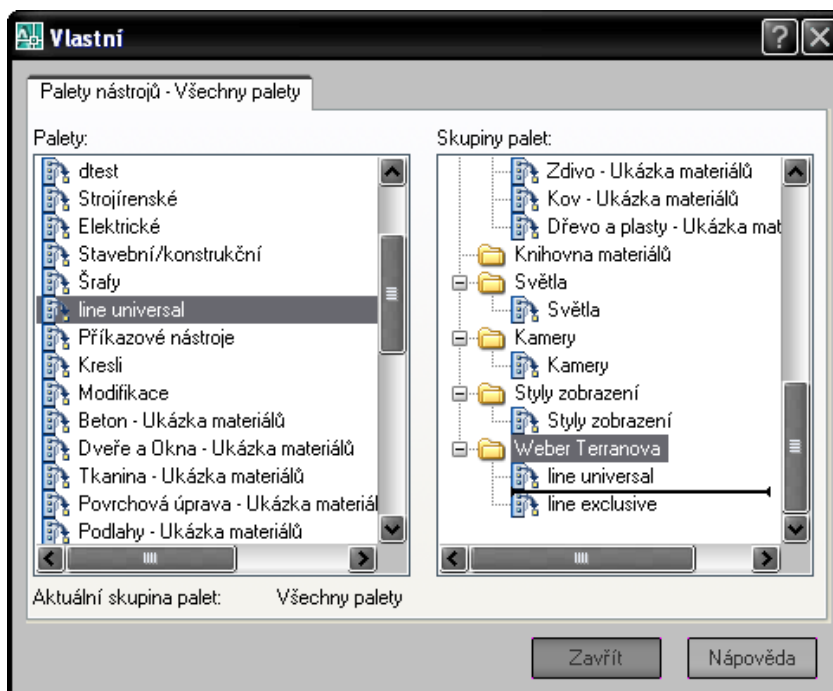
Vlastní

Palety nástrojů - Všechny palety

Palety:

dtest
Strojírenské
Elektrické
Stavební/konstrukční
Šrafy
line universal
Příkazové nástroje
Kresli
Modifikace
Beton - Ukázka materiálů
Dveře a Okna - Ukázka materiálů
Tkanina - Ukázka materiálů
Povrchová úprava - Ukázka materiál
Podlahy - Ukázka materiálů

Skupiny palet:

Zdivo - Ukázka materiálů
Kov - Ukázka materiálů
Dřevo a plasty - Ukázka mat
Knihovna materiálů
Světla
Světla
Kamery
Kamery
Styly zobrazení
Styly zobrazení
Weber Terranova
line universal
line exclusive

Aktuální skupina palet: Všechny palety

Zavřít
Nápověda